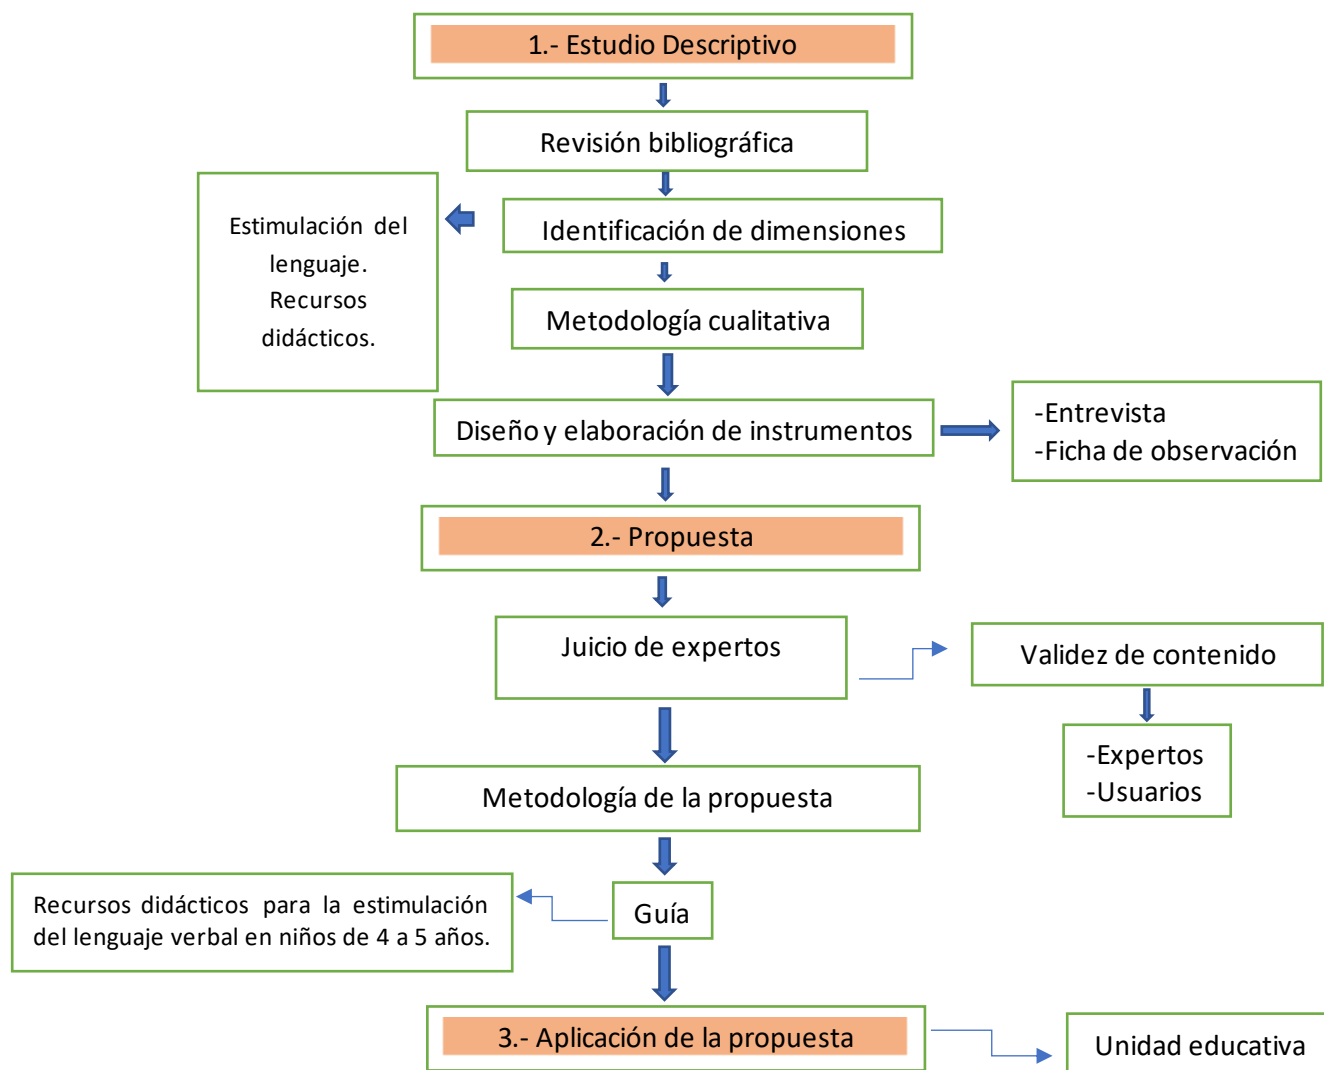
1.- Estudio Descriptivo

Revisión bibliográfica

Estimulación del lenguaje. Recursos didácticos.

Identificación de dimensiones

Metodología cualitativa

Diseño y elaboración de instrumentos

-Entrevista
-Ficha de observación

2.- Propuesta

Juicio de expertos

Validez de contenido

-Expertos
-Usuarios

Metodología de la propuesta

Recursos didácticos para la estimulación del lenguaje verbal en niños de 4 a 5 años.

Guía

3.- Aplicación de la propuesta

Unidad educativa